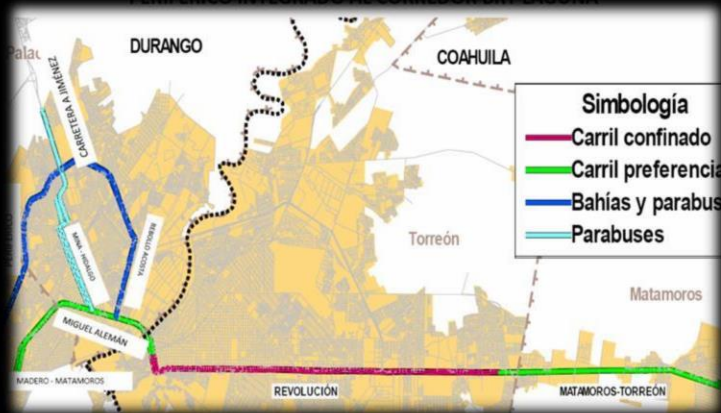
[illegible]

Palac

DURANGO

COAHUILA

CARRETERA A JIMÉNEZ

Simbología
Carril confinado
Carril preferencia
Bahías y parabus
Parabuses

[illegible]

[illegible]

Torreón

Matamoros

MIGUEL ALEMÁN

MADERO - MATAMOROS

REVOLUCIÓN

MATAMOROS-TORREÓN